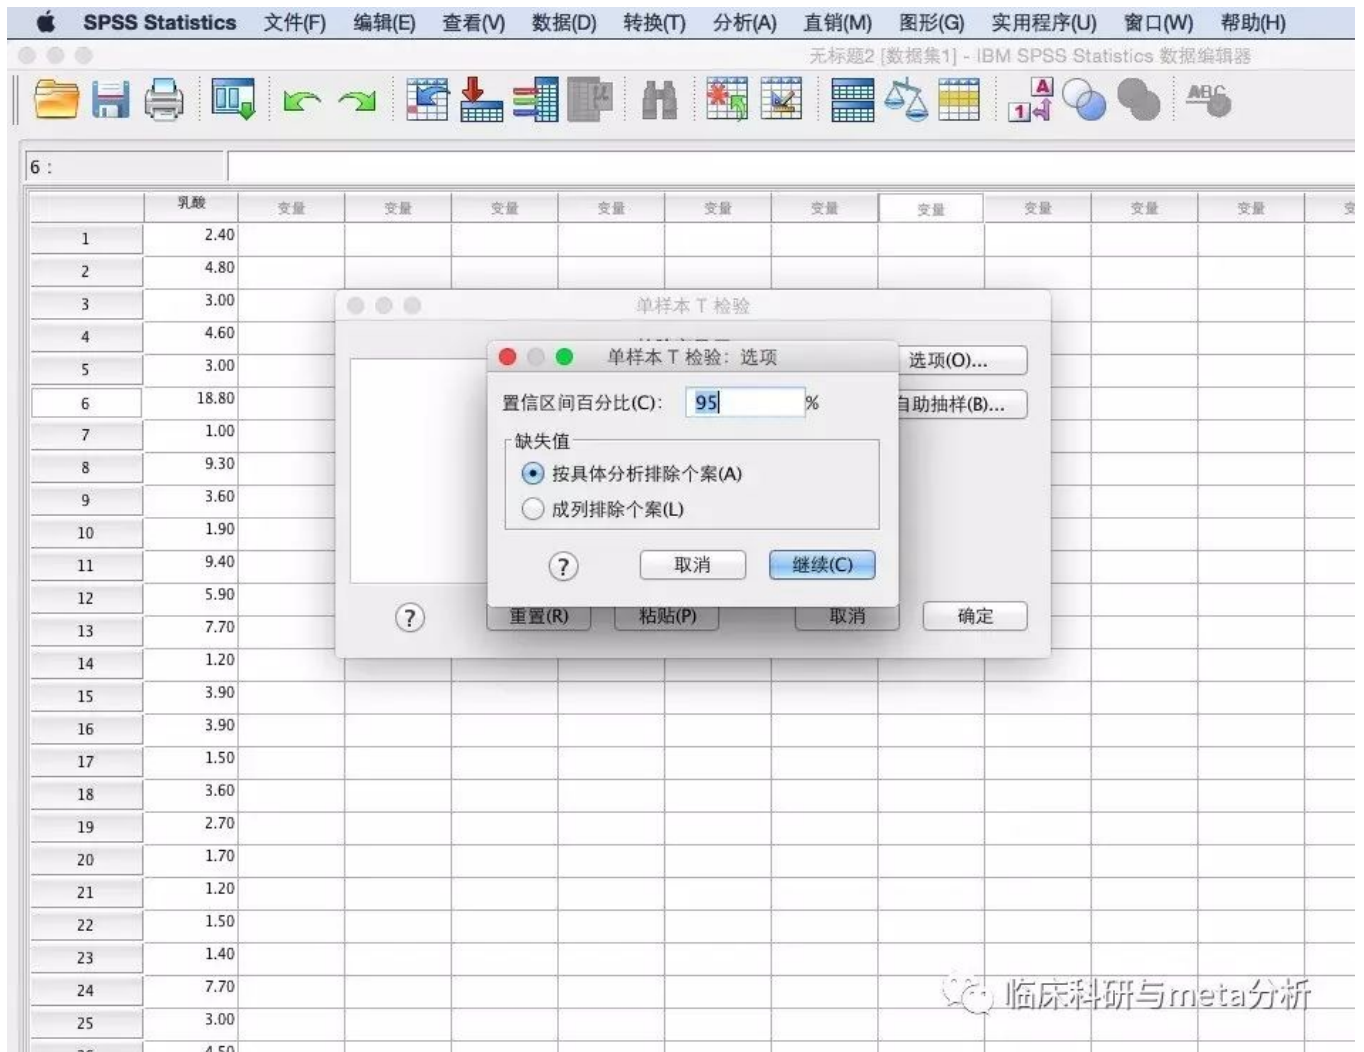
SPSS Statistics 文件(F) 编辑(E) 查看(V) 数据(D) 转换(T) 分析(A) 直销(M) 图形(G) 实用程序(U) 窗口(W) 帮助(H)

无标题2 [数据集1] - IBM SPSS Statistics 数据编辑器

6 :

|  | 乳酸 | 变量 | 变量 | 变量 | 变量 | 变量 | 变量 | 变量 | 变量 | 变量 | 变量 |
|---|---|---|---|---|---|---|---|---|---|---|---|
| 1 | 2.40 | | | | | | | | | | |
| 2 | 4.80 | | | | | | | | | | |
| 3 | 3.00 | | | | | | | | | | |
| 4 | 4.60 | | | | | | | | | | |
| 5 | 3.00 | | | | | | | | | | |
| 6 | 18.80 | | | | | | | | | | |
| 7 | 1.00 | | | | | | | | | | |
| 8 | 9.30 | | | | | | | | | | |
| 9 | 3.60 | | | | | | | | | | |
| 10 | 1.90 | | | | | | | | | | |
| 11 | 9.40 | | | | | | | | | | |
| 12 | 5.90 | | | | | | | | | | |
| 13 | 7.70 | | | | | | | | | | |
| 14 | 1.20 | | | | | | | | | | |
| 15 | 3.90 | | | | | | | | | | |
| 16 | 3.90 | | | | | | | | | | |
| 17 | 1.50 | | | | | | | | | | |
| 18 | 3.60 | | | | | | | | | | |
| 19 | 2.70 | | | | | | | | | | |
| 20 | 1.70 | | | | | | | | | | |
| 21 | 1.20 | | | | | | | | | | |
| 22 | 1.50 | | | | | | | | | | |
| 23 | 1.40 | | | | | | | | | | |
| 24 | 7.70 | | | | | | | | | | |
| 25 | 3.00 | | | | | | | | | | |

单样本 T 检验

选项(O)...
自助抽样(B)...
重置(R) 粘贴(P) 取消 确定

单样本 T 检验: 选项

置信区间百分比(C): 95 %

缺失值
按具体分析排除个案(A)
成列排除个案(L)

取消 继续(C)

临床科研与meta分析